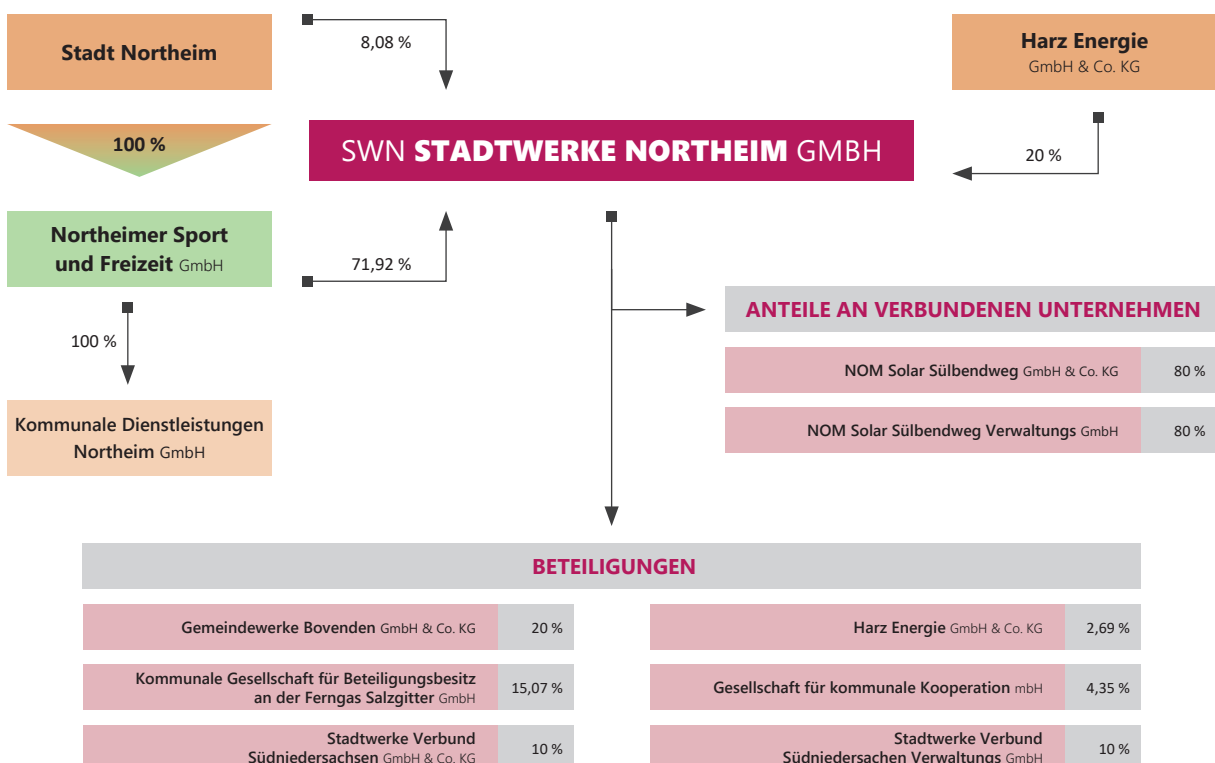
Stadt Northeim

8,08 %

Harz Energie
GmbH & Co. KG

100 %

SWN STADTWERKE NORTHEIM GMBH

20 %

Northeimer Sport und Freizeit GmbH

71,92 %

100 %

ANTEILE AN VERBUNDENEN UNTERNEHMEN

| NOM Solar Sülbendweg GmbH & Co. KG | 80 % |
|---|---|
| NOM Solar Sülbendweg Verwaltungs GmbH | 80 % |

Kommunale Dienstleistungen Northeim GmbH

BETEILIGUNGEN

| Gemeindewerke Bovenden GmbH & Co. KG | 20 % |
|---|---|
| Kommunale Gesellschaft für Beteiligungsbesitz an der Ferngas Salzgitter GmbH | 15,07 % |
| Stadtwerke Verbund Südniedersachsen GmbH & Co. KG | 10 % |

| Harz Energie GmbH & Co. KG | 2,69 % |
|---|---|
| Gesellschaft für kommunale Kooperation mbH | 4,35 % |
| Stadtwerke Verbund Südniedersachen Verwaltungs GmbH | 10 % |